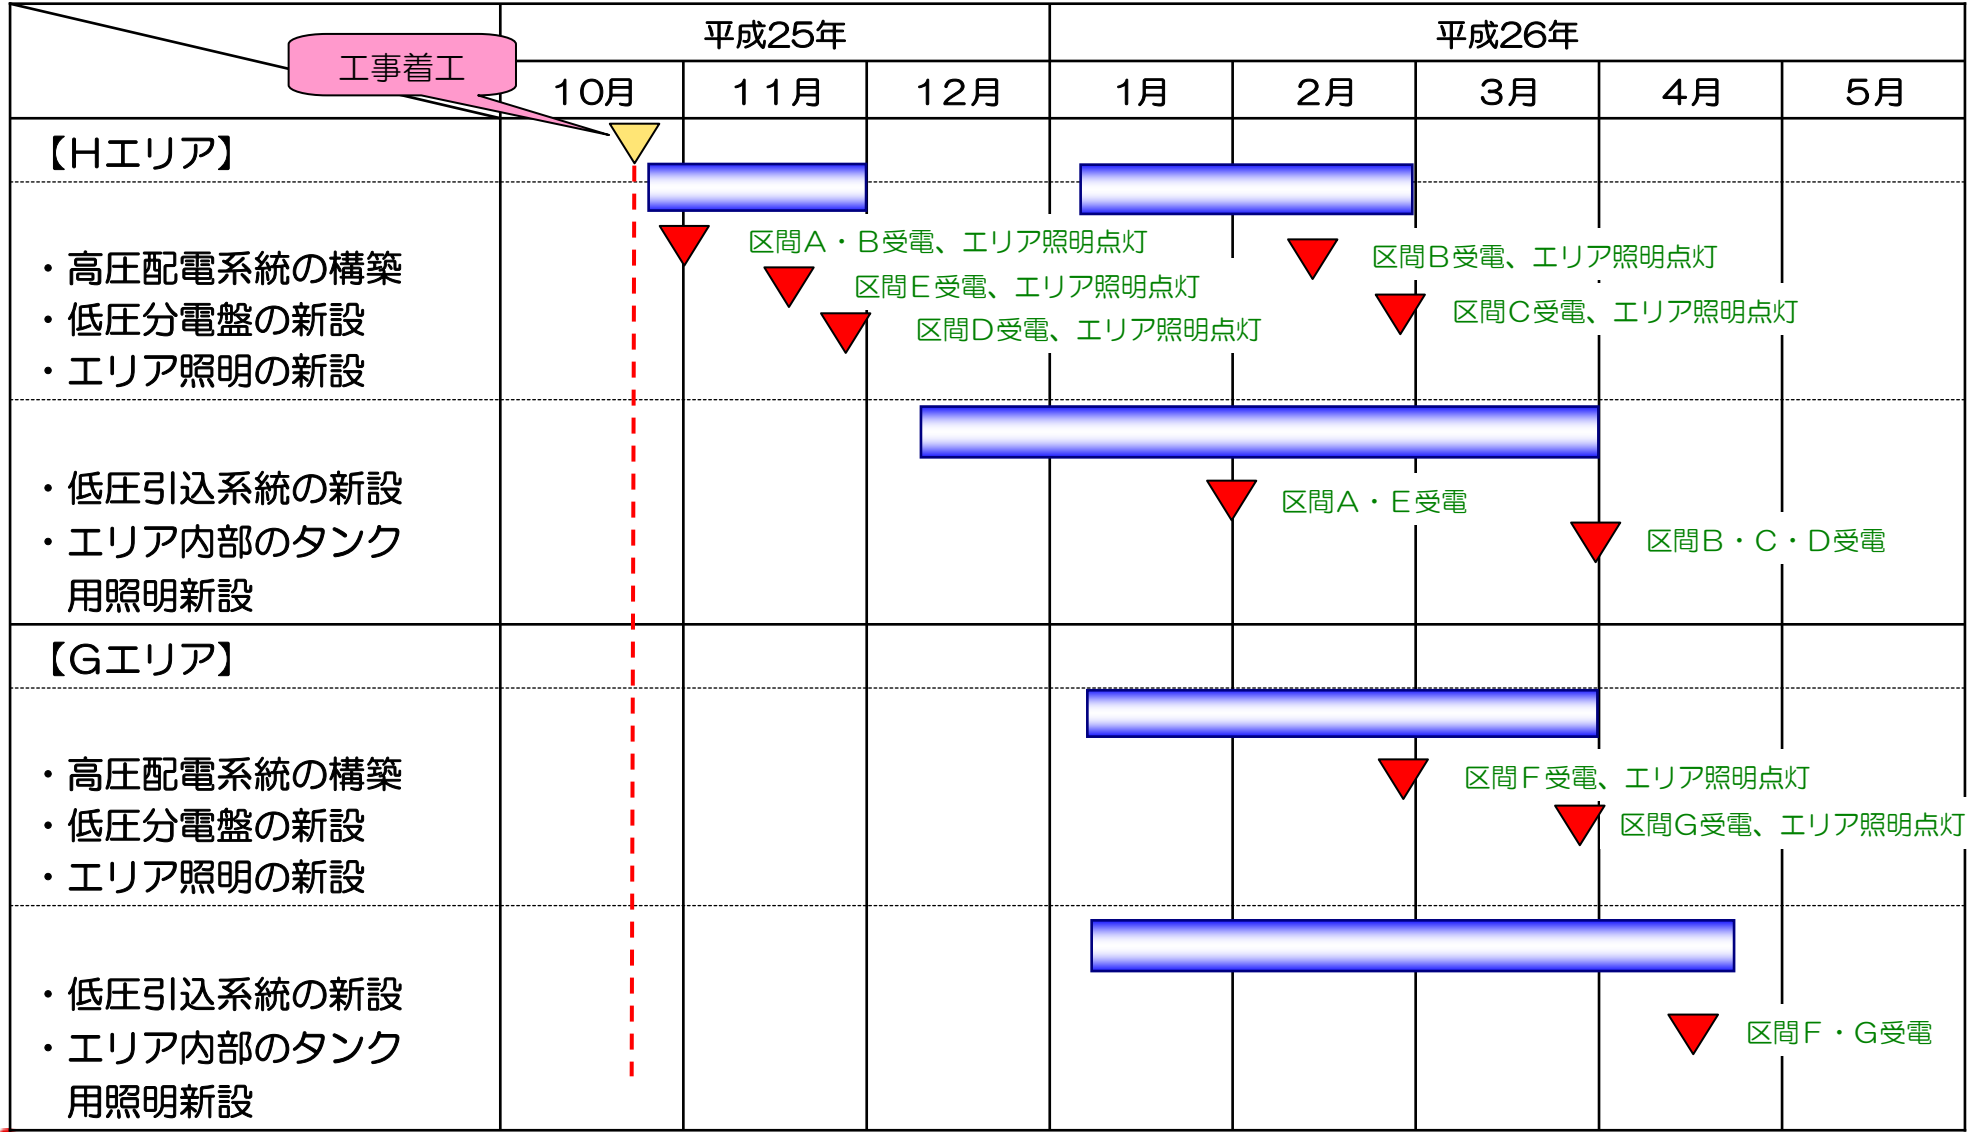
| 工事着工 | 平成25年 10月 | 11月 | 12月 | 平成26年 1月 | 2月 | 3月 | 4月 | 5月 |
|---|---|---|---|---|---|---|---|---|
| 【Hエリア】 | | | | | | | | |
| ・高圧配電系統の構築 ・低圧分電盤の新設 ・エリア照明の新設 | | 区間A・B受電、エリア照明点灯 区間E受電、エリア照明点灯 | 区間D受電、エリア照明点灯 | | 区間B受電、エリア照明点灯 | 区間C受電、エリア照明点灯 | | |
| ・低圧引込系統の新設 ・エリア内部のタンク用照明新設 | | | | 区間A・E受電 | | | 区間B・C・D受電 | |
| 【Gエリア】 | | | | | | | | |
| ・高圧配電系統の構築 ・低圧分電盤の新設 ・エリア照明の新設 | | | | | | 区間F受電、エリア照明点灯 | 区間G受電、エリア照明点灯 | |
| ・低圧引込系統の新設 ・エリア内部のタンク用照明新設 | | | | | | | | 区間F・G受電 |